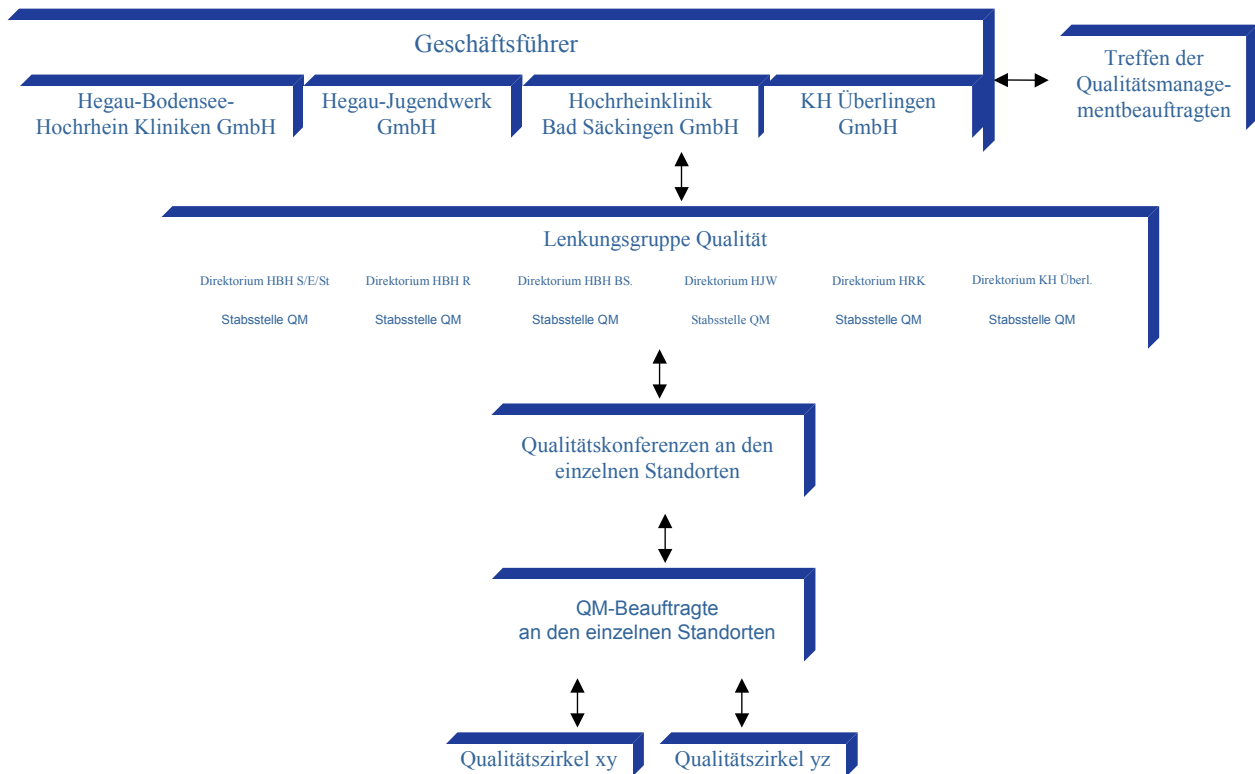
Geschäftsführer

Hegau-Bodensee-Hochrhein Kliniken GmbH

Hegau-Jugendwerk GmbH

Hochrheinklinik Bad Säckingen GmbH

KH Überlingen GmbH

Treffen der Qualitätsmanagementbeauftragten

Lenkungsgruppe Qualität

Direktorium HBH S/E/St

Stabsstelle QM

Direktorium HBH R

Stabsstelle QM

Direktorium HBH BS.

Stabsstelle QM

Direktorium HJW

Stabsstelle QM

Direktorium HRK

Stabsstelle QM

Direktorium KH Überl.

Stabsstelle QM

Qualitätskonferenzen an den einzelnen Standorten

QM-Beauftragte an den einzelnen Standorten

Qualitätszirkel xy

Qualitätszirkel yz